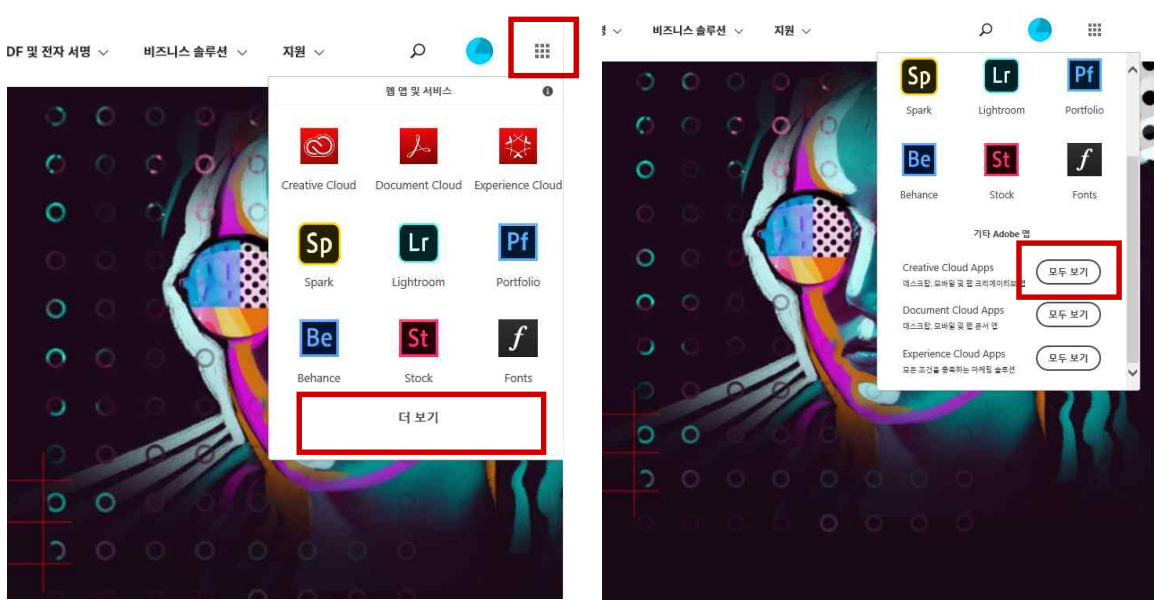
DF 및 전자 서명 ∨ 비즈니스 솔루션 ∨ 지원 ∨

웹 앱 및 서비스

Creative Cloud
Document Cloud
Experience Cloud

Sp
Spark
Lr
Lightroom
Pf
Portfolio

Be
Behance
St
Stock
$f$
Fonts

더 보기

∨ 비즈니스 솔루션 ∨ 지원 ∨

Sp
Spark
Lr
Lightroom
Pf
Portfolio

Be
Behance
St
Stock
$f$
Fonts

기타 Adobe 앱

Creative Cloud Apps
데스크탑, 모바일 및 웹 크리에이티브 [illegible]
모두 보기

Document Cloud Apps
데스크탑, 모바일 및 웹 문서 앱
모두 보기

Experience Cloud Apps
모든 조건을 충족하는 마케팅 솔루션
모두 보기